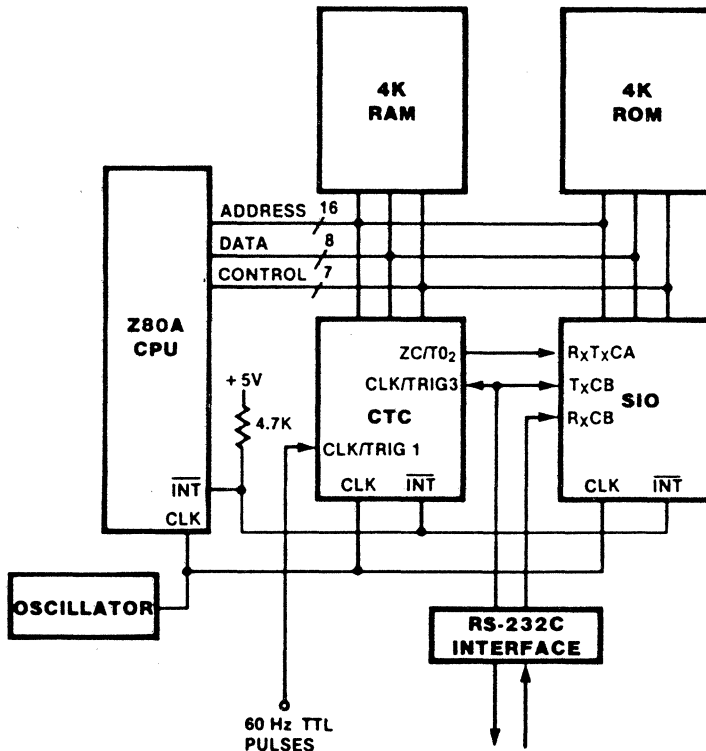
4K
RAM

4K
ROM

Z80A
CPU

ADDRESS 16
DATA 8
CONTROL 7

+5V
4.7K

$\overline{INT}$
CLK

ZC/TO$_2$
CLK/TRIG3
CTC
CLK/TRIG 1
CLK $\overline{INT}$

R$_X$T$_X$CA
T$_X$CB
SIO
R$_X$CB
CLK $\overline{INT}$

OSCILLATOR

RS-232C
INTERFACE

60 Hz TTL
PULSES